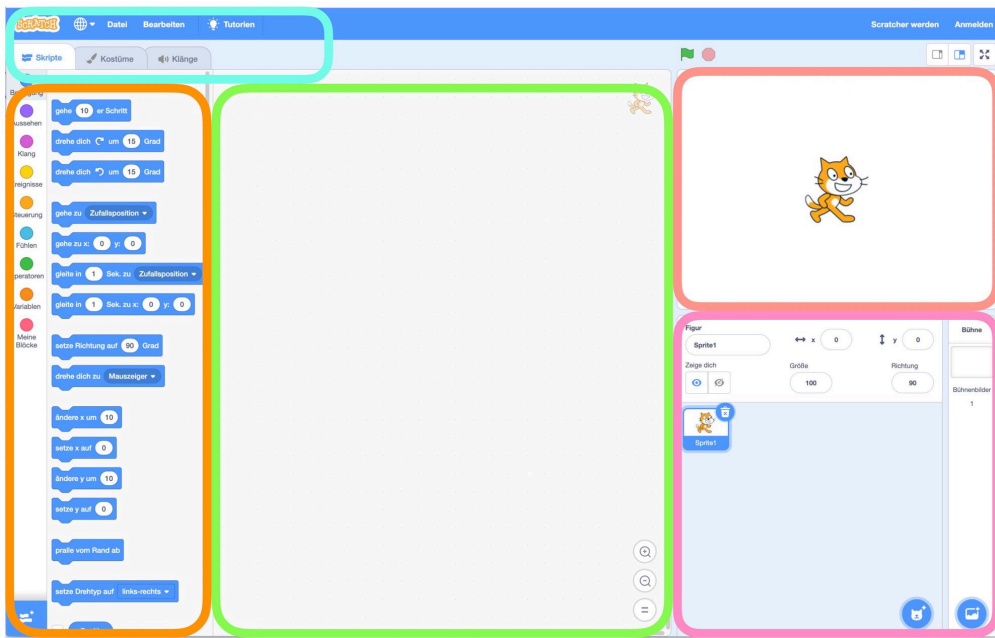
SCRATCH Datei Bearbeiten Tutorien

Scratcher werden Anmelden

Skripte Kostüme Klänge

Bewegung
Aussehen
Klang
Ereignisse
Steuerung
Fühlen
Operatoren
Variablen
Meine Blöcke

gehe 10 er Schritt
drehe dich um 15 Grad
drehe dich um 15 Grad
gehe zu Zufallsposition
gehe zu x: 0 y: 0
gleite in 1 Sek. zu Zufallsposition
gleite in 1 Sek. zu x: 0 y: 0
setze Richtung auf 90 Grad
drehe dich zu Mauszeiger
ändere x um 10
setze x auf 0
ändere y um 10
setze y auf 0
pralle vom Rand ab
setze Drehtyp auf links-rechts

Figur Sprite1 x 0 y 0
Zeige dich Größe 100 Richtung 90
Sprite1

Bühne
Bühnenbilder
1